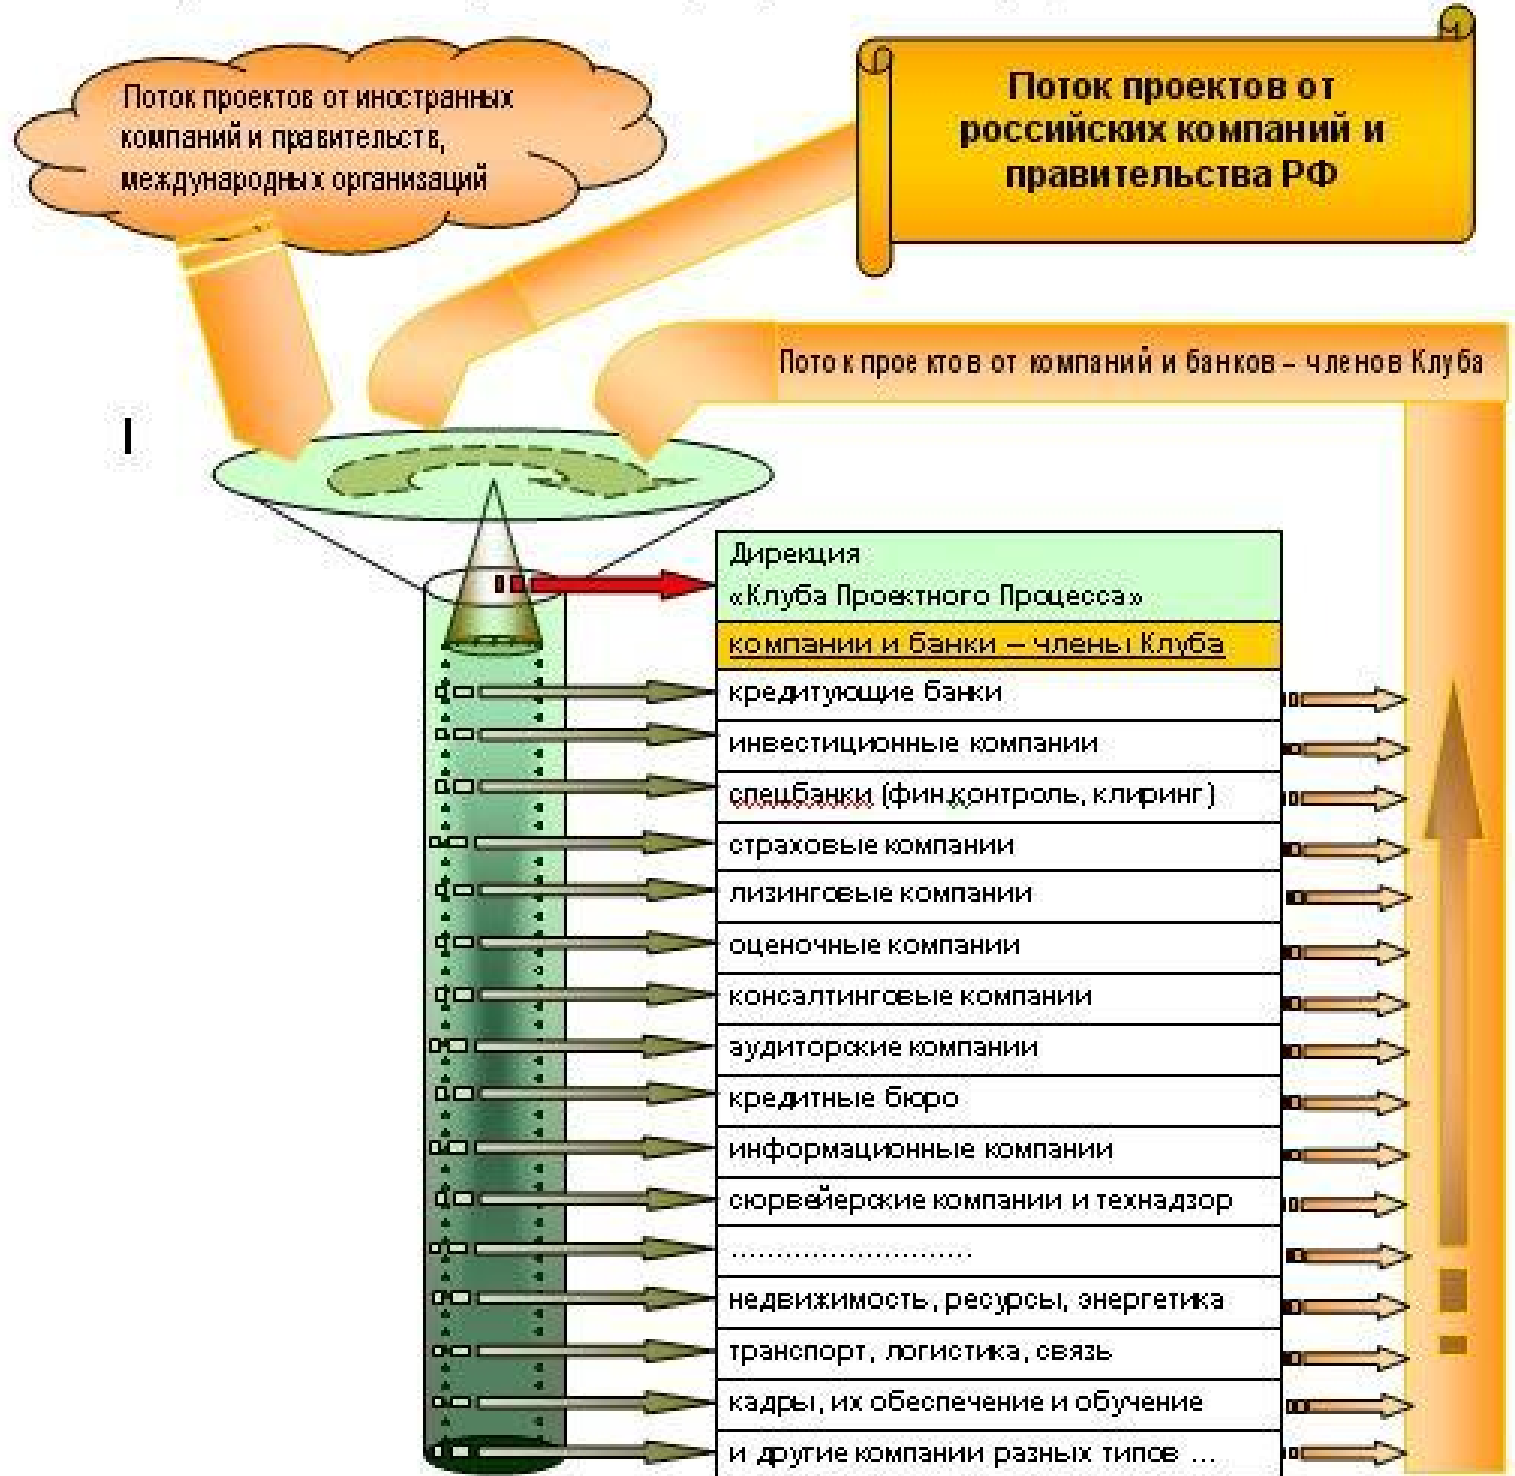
Поток проектов от иностранных компаний и правительств, международных организаций

Поток проектов от российских компаний и правительства РФ

Поток проектов от компаний и банков – членов Клуба

I

| Дирекция «Клуба Проектного Процесса» |
|---|
| компании и банки – члены Клуба |
| кредитующие банки |
| инвестиционные компании |
| спецбанки (фин.контроль, клиринг) |
| страховые компании |
| лизинговые компании |
| оценочные компании |
| консалтинговые компании |
| аудиторские компании |
| кредитные бюро |
| информационные компании |
| сюрвейерские компании и технадзор |
| ........................... |
| недвижимость, ресурсы, энергетика |
| транспорт, логистика, связь |
| кадры, их обеспечение и обучение |
| и другие компании разных типов ... |